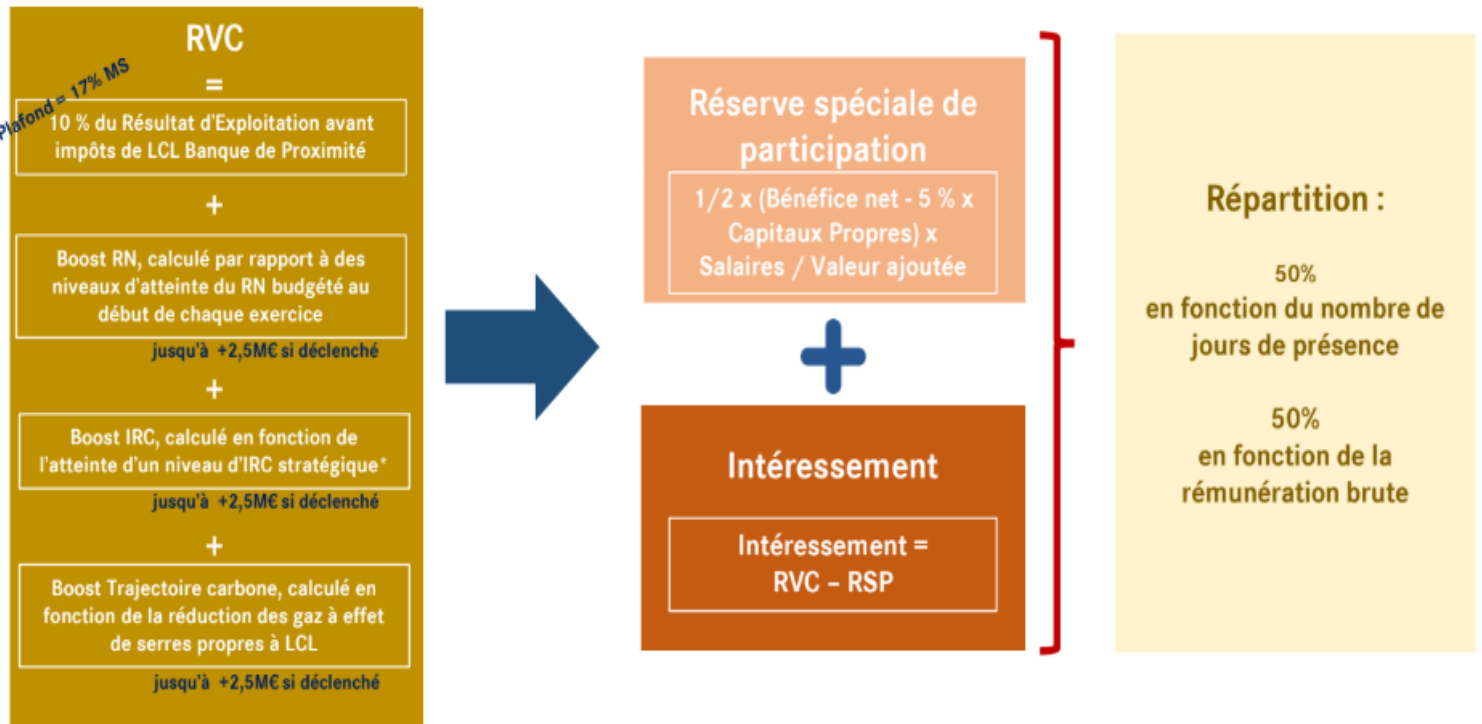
RVC

=

Plafond = 17% MS

10 % du Résultat d'Exploitation avant impôts de LCL Banque de Proximité

+

Boost RN, calculé par rapport à des niveaux d'atteinte du RN budgété au début de chaque exercice

jusqu'à +2,5M€ si déclenché

+

Boost IRC, calculé en fonction de l'atteinte d'un niveau d'IRC stratégique*

jusqu'à +2,5M€ si déclenché

+

Boost Trajectoire carbone, calculé en fonction de la réduction des gaz à effet de serres propres à LCL

jusqu'à +2,5M€ si déclenché

Réserve spéciale de participation

1/2 x (Bénéfice net - 5 % x Capitaux Propres) x Salaires / Valeur ajoutée

+

Intéressement

Intéressement = RVC – RSP

Répartition :

50%
en fonction du nombre de jours de présence

50%
en fonction de la rémunération brute